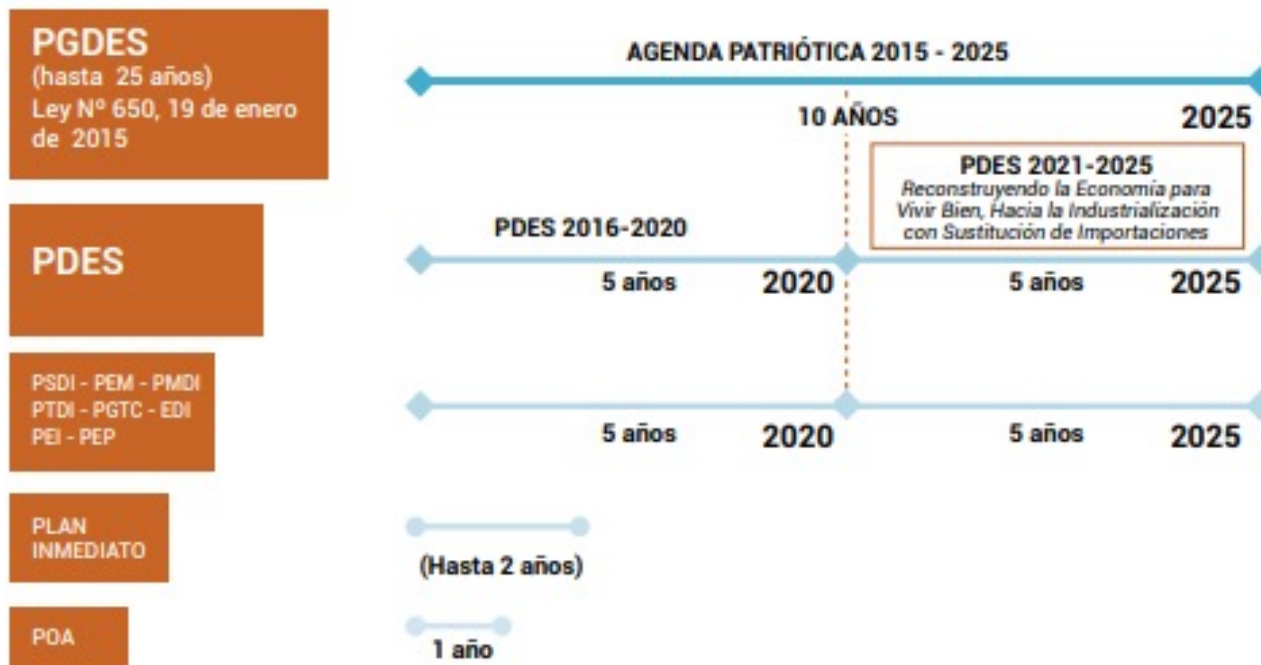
PGDES
(hasta 25 años)
Ley Nº 650, 19 de enero de 2015

AGENDA PATRIÓTICA 2015 - 2025

10 AÑOS

2025

PDES 2021-2025
Reconstruyendo la Economía para Vivir Bien, Hacia la Industrialización con Sustitución de Importaciones

PDES

PDES 2016-2020

5 años

2020

5 años

2025

PSDI - PEM - PMDI
PTDI - PGTC - EDI
PEI - PEP

5 años

2020

5 años

2025

PLAN INMEDIATO

(Hasta 2 años)

POA

1 año